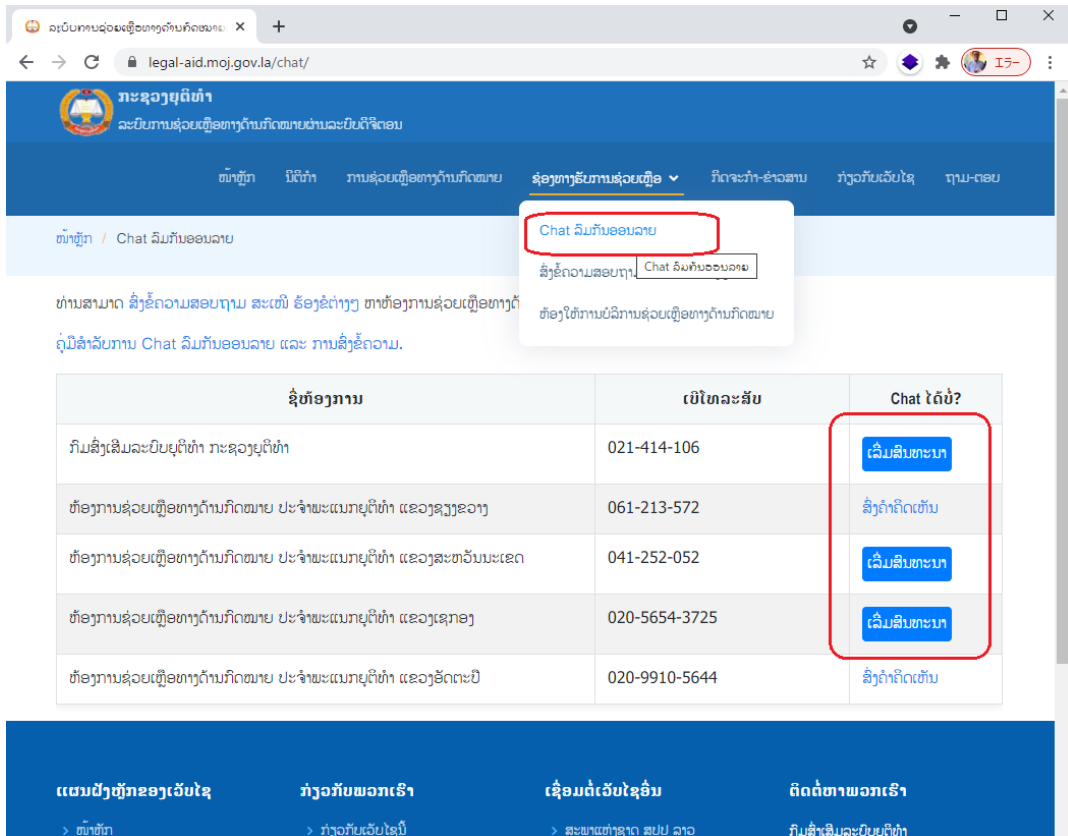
ລະບົບການຊ່ວຍເຫຼືອທາງດ້ານກົດໝາຍ ×
legal-aid.moj.gov.la/chat/
エラー

ກະຊວງຍຸຕິທຳ
ລະບົບການຊ່ວຍເຫຼືອທາງດ້ານກົດໝາຍຜ່ານລະບົບດີຈີຕອນ

ໜ້າຫຼັກ ນິຕິກຳ ການຊ່ວຍເຫຼືອທາງດ້ານກົດໝາຍ ຊ່ອງທາງຮັບການຊ່ວຍເຫຼືອ ກິດຈະກຳ-ຂ່າວສານ ກ່ຽວກັບເວັບໄຊ ຖາມ-ຕອບ

Chat ລົມກັນອອນລາຍ
ສົ່ງຂໍ້ຄວາມສອບຖາມ
Chat ລົມກັນອອນລາຍ
ຫ້ອງໃຫ້ການບໍລິການຊ່ວຍເຫຼືອທາງດ້ານກົດໝາຍ

ໜ້າຫຼັກ / Chat ລົມກັນອອນລາຍ

ທ່ານສາມາດ ສົ່ງຂໍ້ຄວາມສອບຖາມ ສະເໜີ ຮ້ອງຂໍຕ່າງໆ ຫາຫ້ອງການຊ່ວຍເຫຼືອທາງດ້

ຄູ່ມືສຳລັບການ Chat ລົມກັນອອນລາຍ ແລະ ການສົ່ງຂໍ້ຄວາມ.

| ຊື່ຫ້ອງການ | ເບີໂທລະສັບ | Chat ໄດ້ບໍ່? |
|---|---|---|
| ກົມສົ່ງເສີມລະບົບຍຸຕິທຳ ກະຊວງຍຸຕິທຳ | 021-414-106 | ເລີ່ມສົນທະນາ |
| ຫ້ອງການຊ່ວຍເຫຼືອທາງດ້ານກົດໝາຍ ປະຈຳພະແນກຍຸຕິທຳ ແຂວງຫຼວງພະບາງ | 061-213-572 | ສົ່ງຄຳຄິດເຫັນ |
| ຫ້ອງການຊ່ວຍເຫຼືອທາງດ້ານກົດໝາຍ ປະຈຳພະແນກຍຸຕິທຳ ແຂວງສະຫວັນນະເຂດ | 041-252-052 | ເລີ່ມສົນທະນາ |
| ຫ້ອງການຊ່ວຍເຫຼືອທາງດ້ານກົດໝາຍ ປະຈຳພະແນກຍຸຕິທຳ ແຂວງເຊກອງ | 020-5654-3725 | ເລີ່ມສົນທະນາ |
| ຫ້ອງການຊ່ວຍເຫຼືອທາງດ້ານກົດໝາຍ ປະຈຳພະແນກຍຸຕິທຳ ແຂວງອັດຕະປື | 020-9910-5644 | ສົ່ງຄຳຄິດເຫັນ |

ແຜນຜັງຫຼັກຂອງເວັບໄຊ
› ໜ້າຫຼັກ
ກ່ຽວກັບພວກເຮົາ
› ກ່ຽວກັບເວັບໄຊນີ້
ເຊື່ອມຕໍ່ເວັບໄຊອື່ນ
› ສະພາແຫ່ງຊາດ ສປປ ລາວ
ຕິດຕໍ່ຫາພວກເຮົາ
ກົມສົ່ງເສີມລະບົບຍຸຕິທຳ